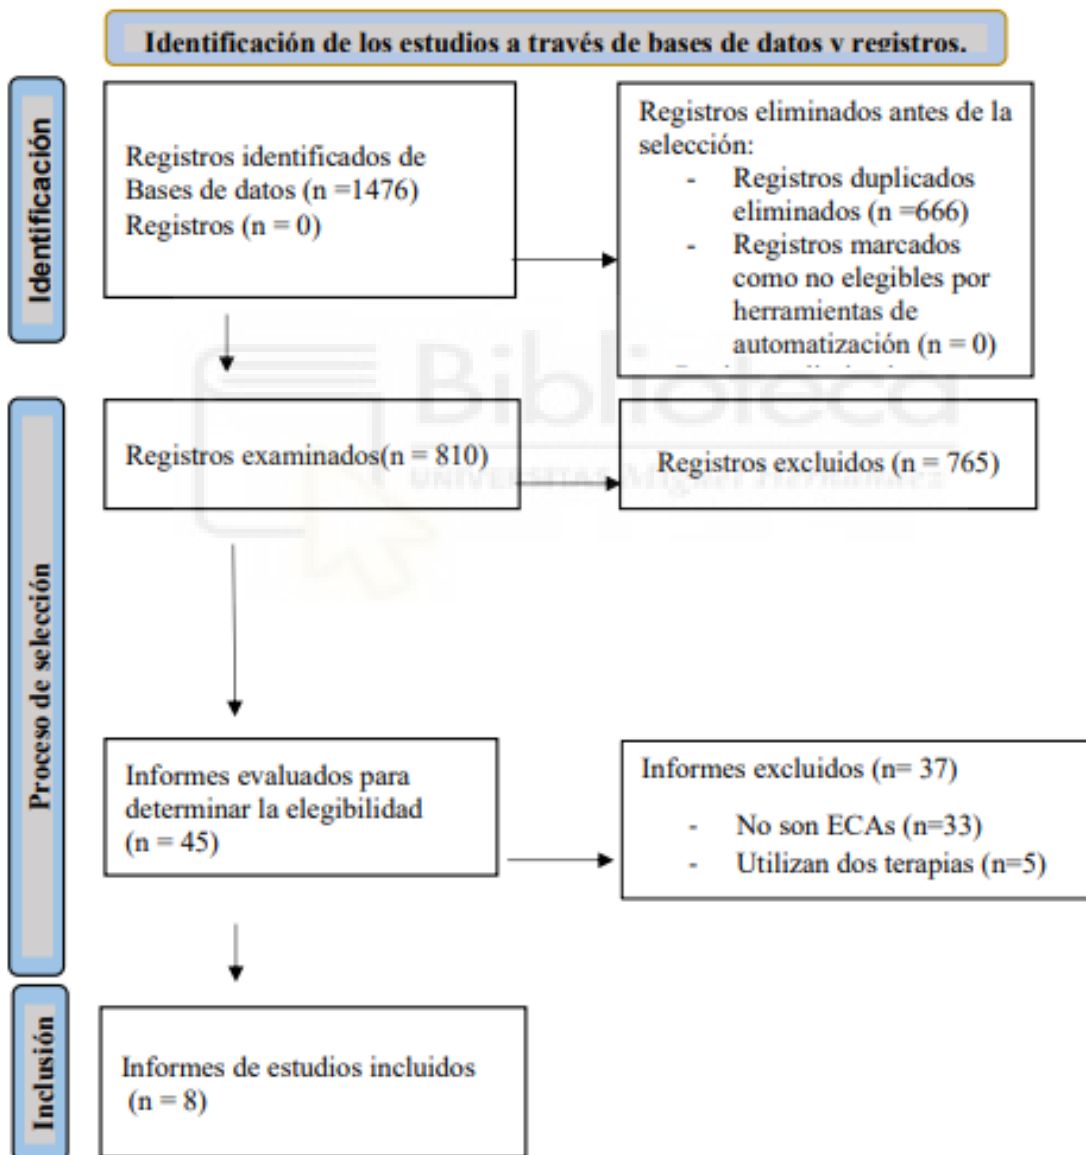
Identificación de los estudios a través de bases de datos v registros.

Identificación

Registros identificados de Bases de datos (n =1476)
Registros (n = 0)

Registros eliminados antes de la selección:
- Registros duplicados eliminados (n =666)
- Registros marcados como no elegibles por herramientas de automatización (n = 0)
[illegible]

Proceso de selección

Registros examinados(n = 810)

Registros excluidos (n = 765)

Informes evaluados para determinar la elegibilidad (n = 45)

Informes excluidos (n= 37)
- No son ECAs (n=33)
- Utilizan dos terapias (n=5)

Inclusión

Informes de estudios incluidos (n = 8)

Biblioteca
UNIVERSITAS Miguel Hernández